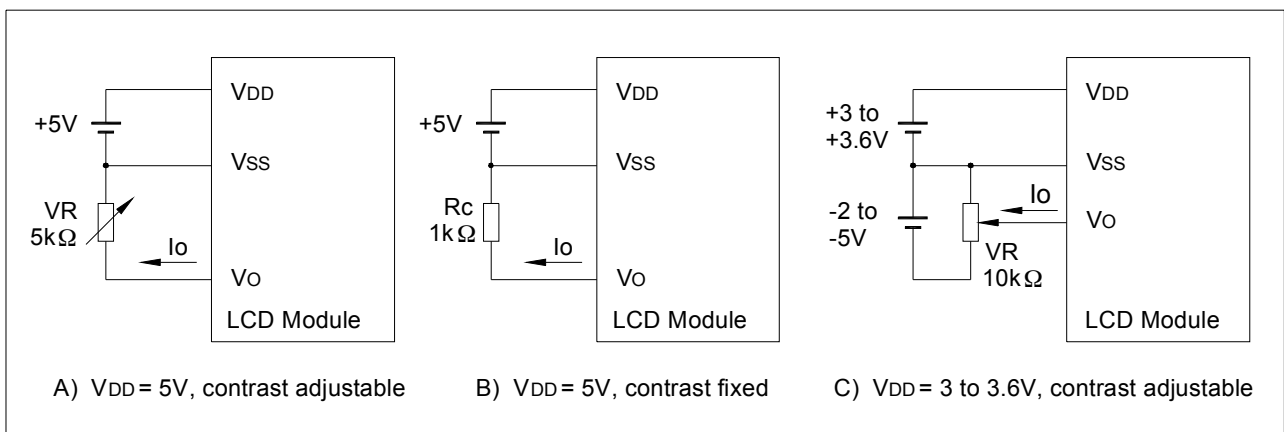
+5V
VR
5kΩ
VDD
VSS
Io
VO
LCD Module

A) VDD = 5V, contrast adjustable

+5V
Rc
1kΩ
VDD
VSS
Io
VO
LCD Module

B) VDD = 5V, contrast fixed

+3 to
+3.6V
-2 to
-5V
VDD
VSS
Io
VO
VR
10kΩ
LCD Module

C) VDD = 3 to 3.6V, contrast adjustable